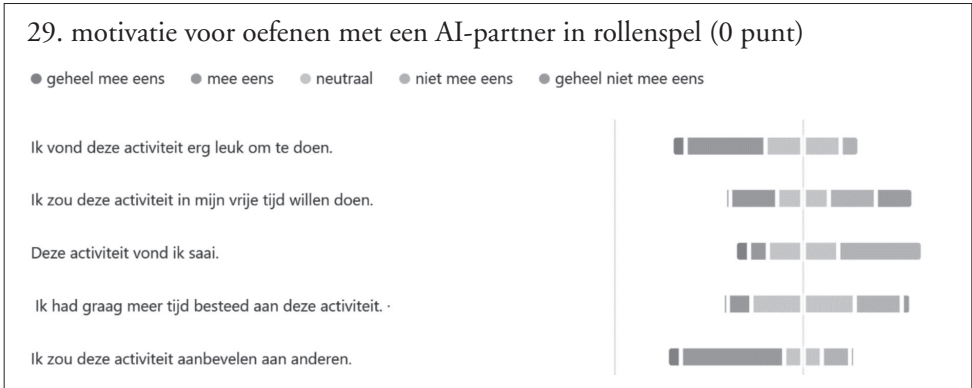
29. motivatie voor oefenen met een AI-partner in rollenspel (0 punt)

● geheel mee eens ● mee eens ● neutraal ● niet mee eens ● geheel niet mee eens

Ik vond deze activiteit erg leuk om te doen.

Ik zou deze activiteit in mijn vrije tijd willen doen.

Deze activiteit vond ik saai.

Ik had graag meer tijd besteed aan deze activiteit. ·

Ik zou deze activiteit aanbevelen aan anderen.